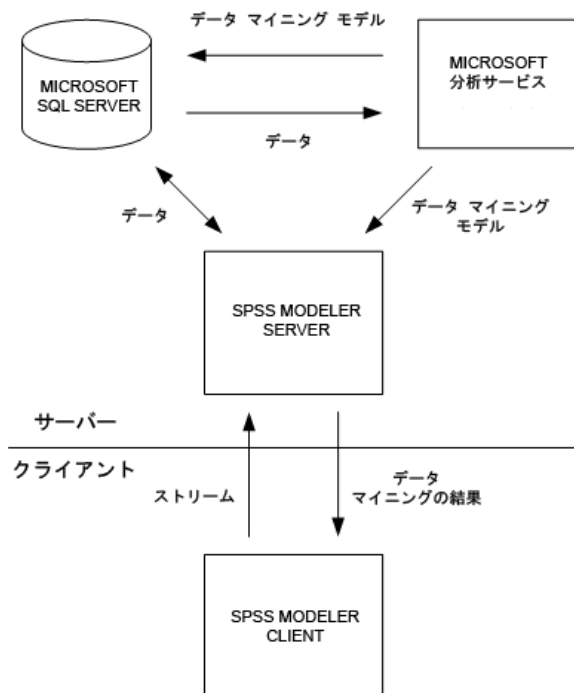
データ マイニング モデル

MICROSOFT SQL SERVER

MICROSOFT 分析サービス

データ

データ

データ マイニング モデル

SPSS MODELER SERVER

サーバー

クライアント

ストリーム

データ マイニングの結果

SPSS MODELER CLIENT